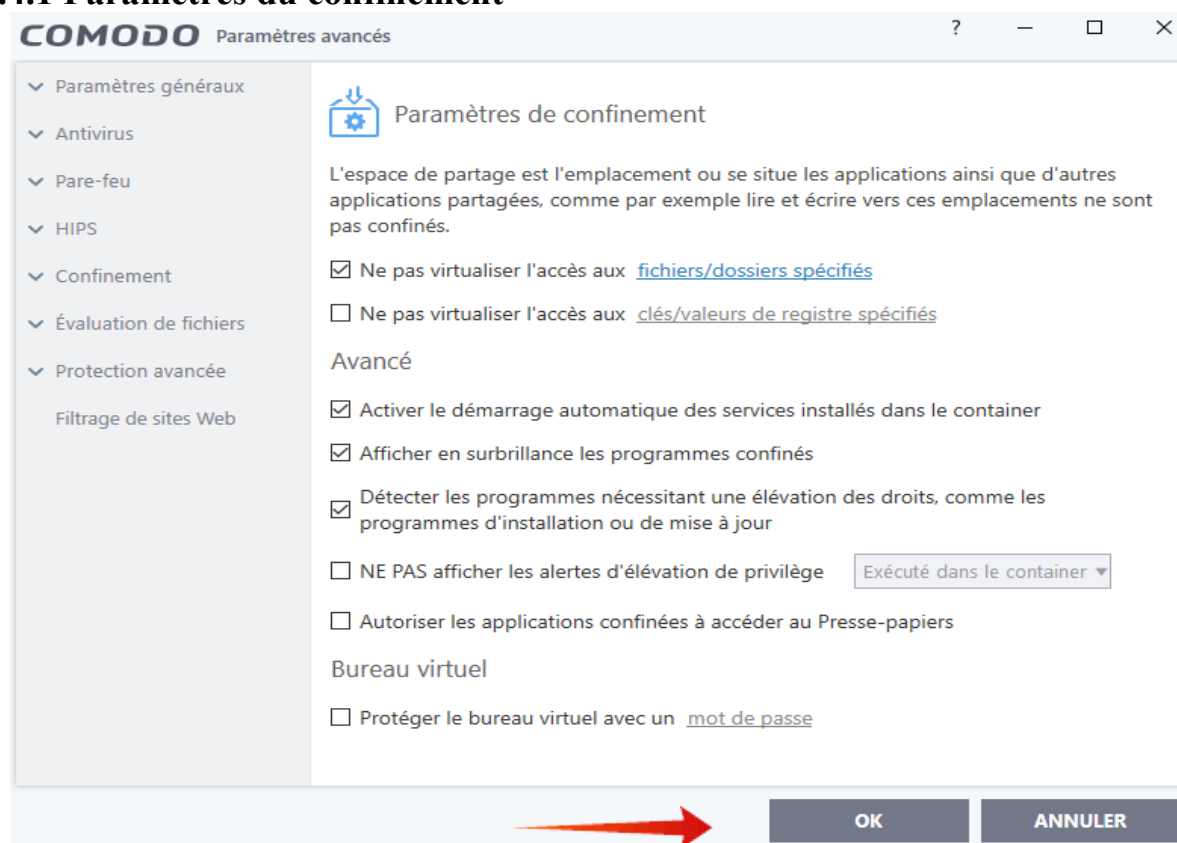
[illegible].1 Paramètres du confinement

COMODO Paramètres avancés

? — ☐ ✕

Paramètres généraux
Antivirus
Pare-feu
HIPS
Confinement
Évaluation de fichiers
Protection avancée
Filtrage de sites Web

Paramètres de confinement

L'espace de partage est l'emplacement ou se situe les applications ainsi que d'autres applications partagées, comme par exemple lire et écrire vers ces emplacements ne sont pas confinés.

☑ Ne pas virtualiser l'accès aux fichiers/dossiers spécifiés

☐ Ne pas virtualiser l'accès aux clés/valeurs de registre spécifiés

Avancé

☑ Activer le démarrage automatique des services installés dans le container

☑ Afficher en surbrillance les programmes confinés

☑ Détecter les programmes nécessitant une élévation des droits, comme les programmes d'installation ou de mise à jour

☐ NE PAS afficher les alertes d'élévation de privilège Exécuté dans le container

☐ Autoriser les applications confinées à accéder au Presse-papiers

Bureau virtuel

☐ Protéger le bureau virtuel avec un mot de passe

OK ANNULER